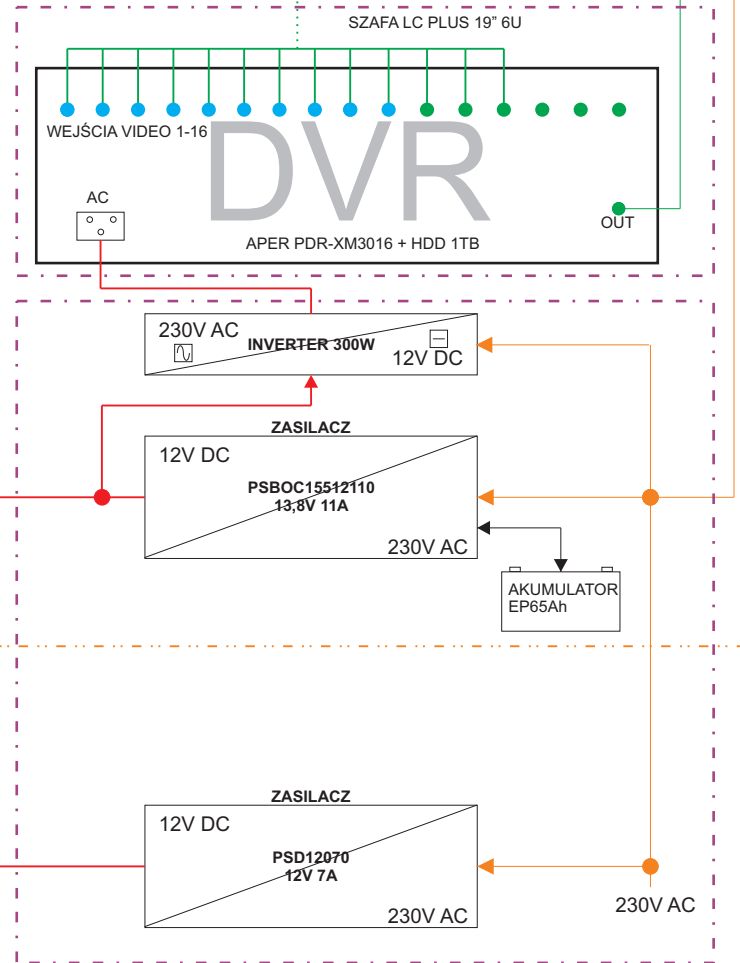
SZAFA LC PLUS 19" 6U

WEJŚCIA VIDEO 1-16

DVR

AC

OUT

APER PDR-XM3016 + HDD 1TB

230V AC

INVERTER 300W

12V DC

ZASILACZ

12V DC

PSBOC15512110
13,8V 11A

230V AC

AKUMULATOR
EP65Ah

ZASILACZ

12V DC

PSD12070
12V 7A

230V AC

230V AC